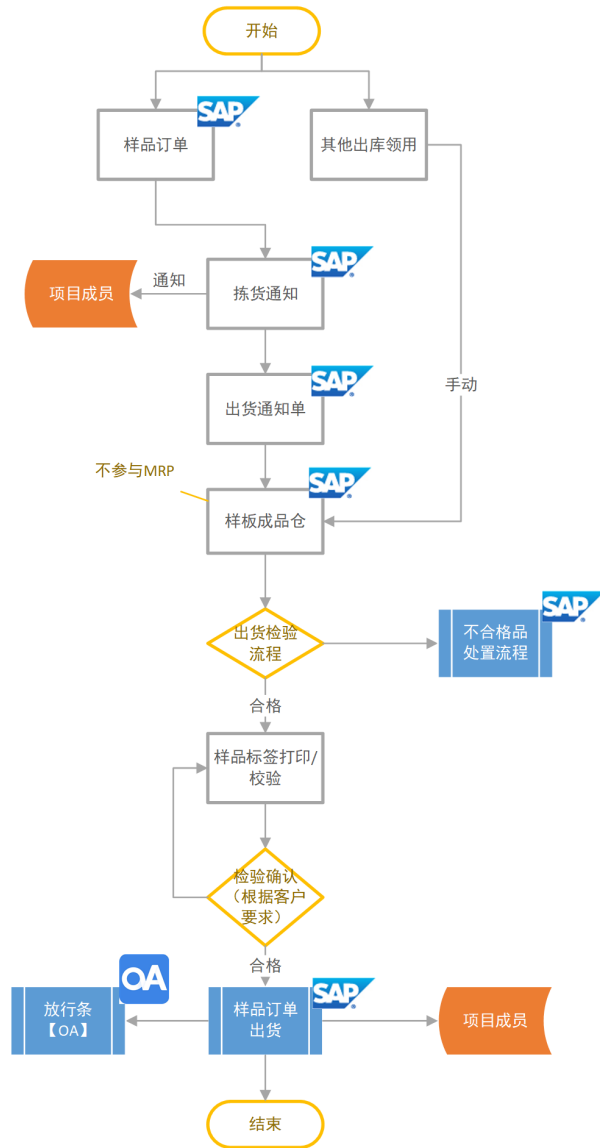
开始

样品订单

SAP

其他出库领用

拣货通知

SAP

通知

项目成员

出货通知单

SAP

手动

不参与MRP

样板成品仓

SAP

出货检验流程

不合格品处置流程

SAP

合格

样品标签打印/校验

检验确认（根据客户要求）

合格

放行条【OA】

OA

样品订单出货

SAP

项目成员

结束